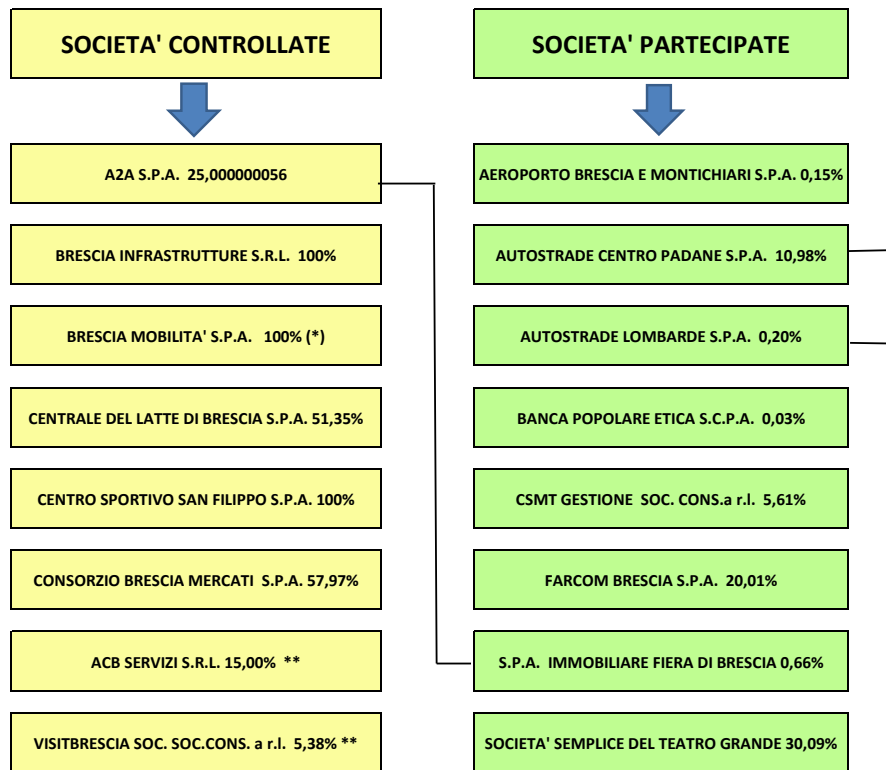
SOCIETA' CONTROLLATE

A2A S.P.A. 25,000000056

BRESCIA INFRASTRUTTURE S.R.L. 100%

BRESCIA MOBILITA' S.P.A. 100% (*)

CENTRALE DEL LATTE DI BRESCIA S.P.A. 51,35%

CENTRO SPORTIVO SAN FILIPPO S.P.A. 100%

CONSORZIO BRESCIA MERCATI S.P.A. 57,97%

ACB SERVIZI S.R.L. 15,00% **

VISITBRESCIA SOC. SOC.CONS. a r.l. 5,38% **

SOCIETA' PARTECIPATE

AEROPORTO BRESCIA E MONTICHIARI S.P.A. 0,15%

AUTOSTRADE CENTRO PADANE S.P.A. 10,98%

AUTOSTRADE LOMBARDE S.P.A. 0,20%

BANCA POPOLARE ETICA S.C.P.A. 0,03%

CSMT GESTIONE SOC. CONS.a r.l. 5,61%

FARCOM BRESCIA S.P.A. 20,01%

S.P.A. IMMOBILIARE FIERA DI BRESCIA 0,66%

SOCIETA' SEMPLICE DEL TEATRO GRANDE 30,09%